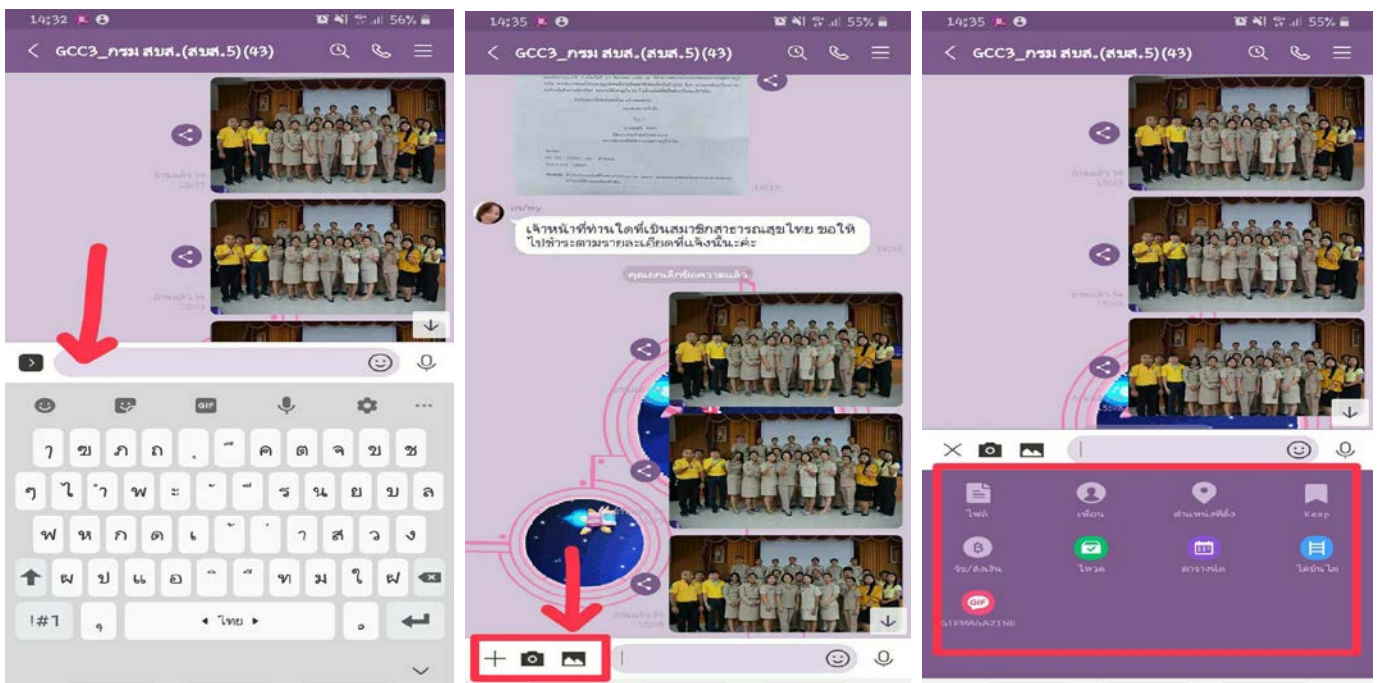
14:32

56%

GCC3_กรม สบส.(สบส.5)(43)

อ่านแล้ว 36 13:53

อ่านแล้ว 36 13:53

GIF

ๅ ข ภ ถ ุ ึ ค ต จ ข ช

ๆ ไ ำ พ ะ ั ี ร น ย บ ล

ฟ ห ก ด เ ้ ่ า ส ว ง

ผ ป แ อ ิ ื ท ม ใ ฝ

!#1

ไทย

14:35

55%

GCC3_กรม สบส.(สบส.5)(43)

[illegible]

เจ้าหน้าที่ท่านใดที่เป็นสมาชิกสาธารณสุขไทย ขอให้ไปชำระตามรายละเอียดที่แจ้งนั้นนะคะ

คุณยกเลิกข้อความแล้ว

อ่านแล้ว 36

14:35

55%

GCC3_กรม สบส.(สบส.5)(43)

อ่านแล้ว 36 13:53

อ่านแล้ว 36 13:53

ไฟล์

เพื่อน

ตำแหน่งที่ตั้ง

Keep

รับ/ส่งเงิน

โหวต

ตารางนัด

โค้ชนัด

GIF

GIFMAGAZINE